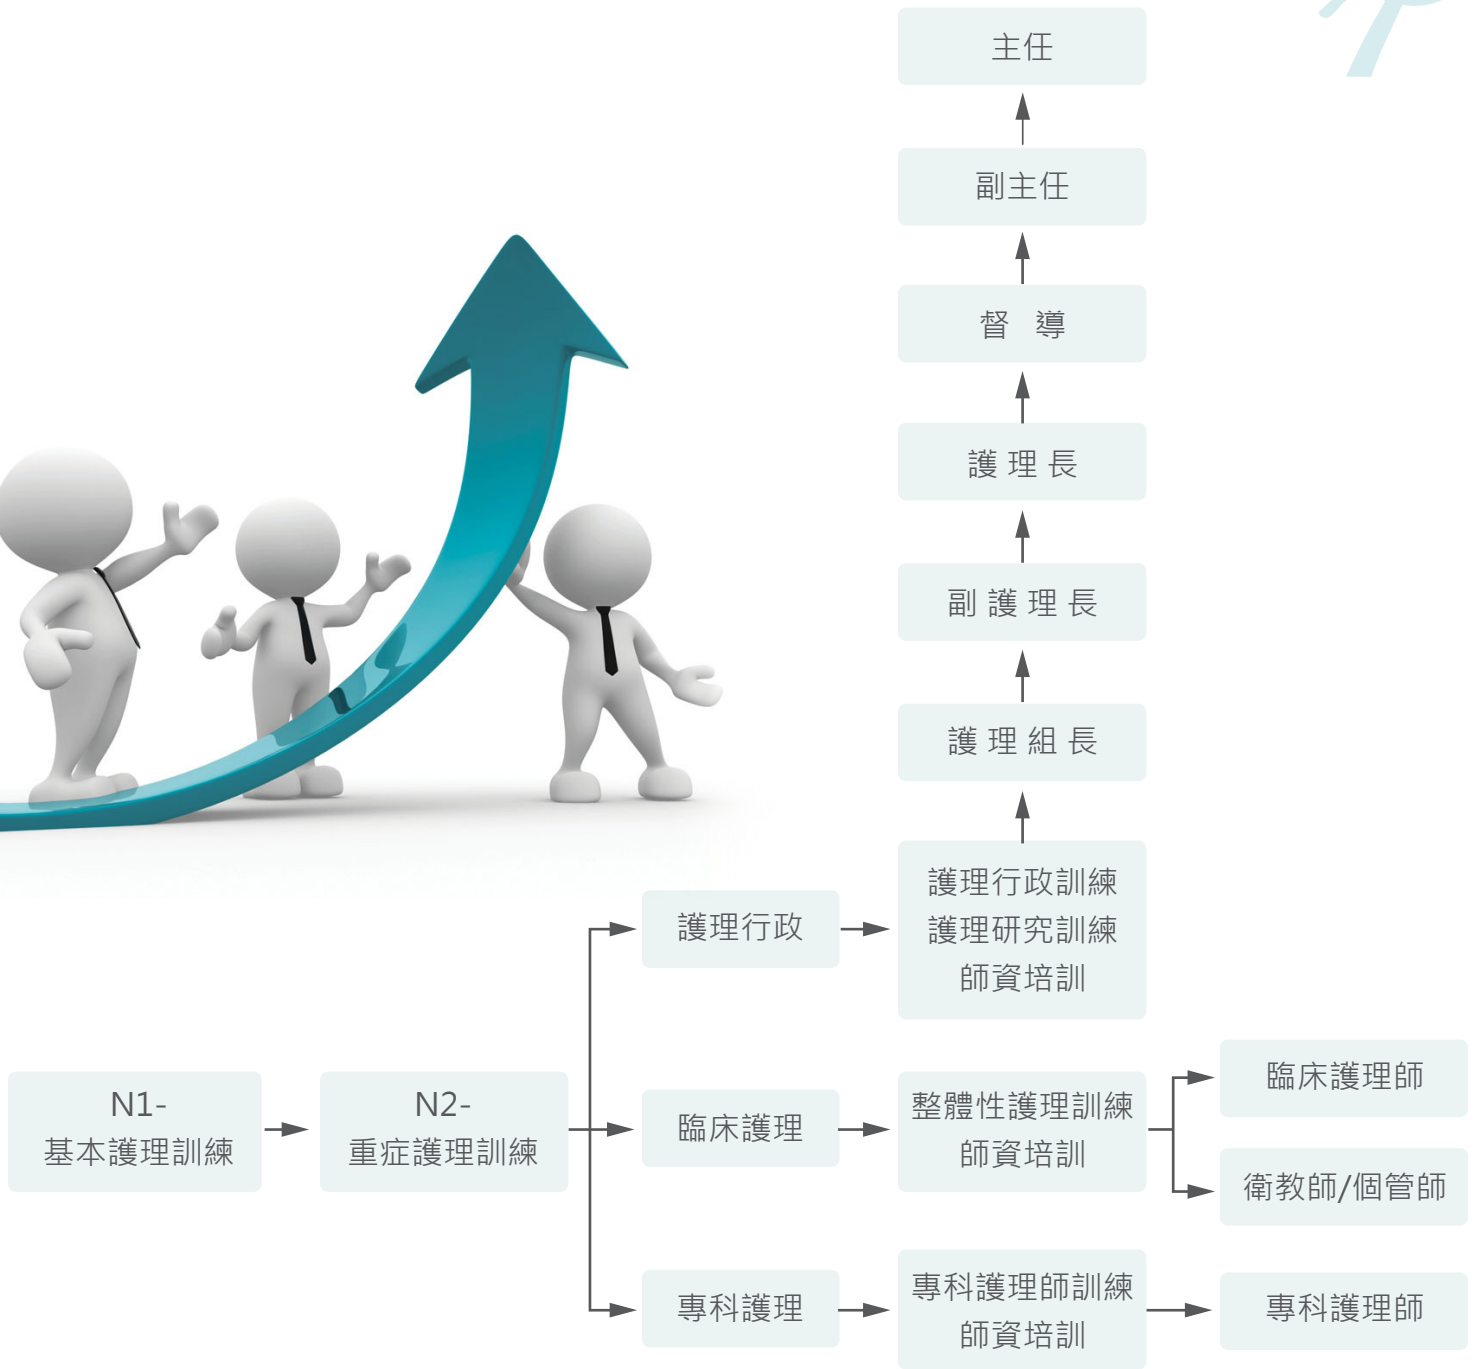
主任

副主任

督　導

護 理 長

副 護 理 長

護 理 組 長

護理行政訓練
護理研究訓練
師資培訓

護理行政

N1-
基本護理訓練

N2-
重症護理訓練

臨床護理

整體性護理訓練
師資培訓

臨床護理師

衛教師/個管師

專科護理

專科護理師訓練
師資培訓

專科護理師